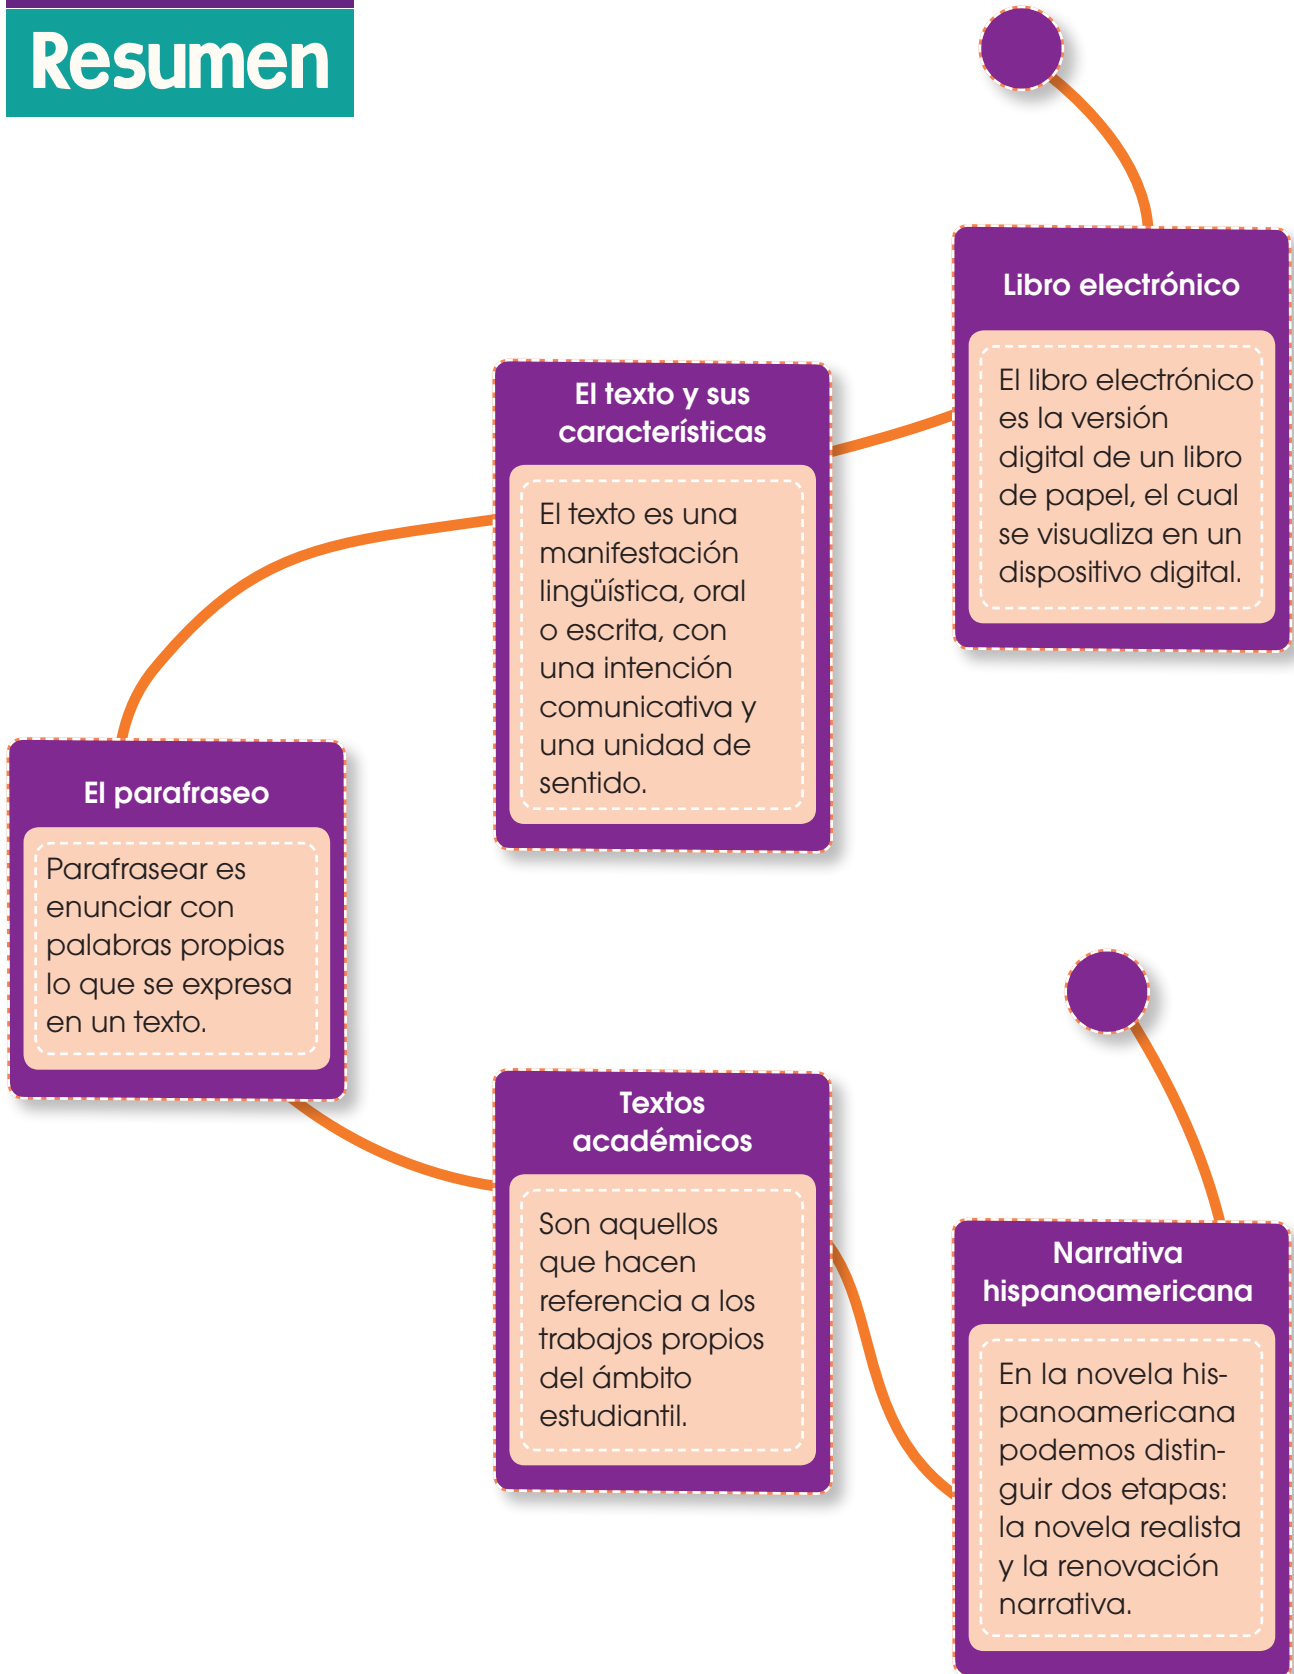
Resumen

Libro electrónico

El libro electrónico es la versión digital de un libro de papel, el cual se visualiza en un dispositivo digital.

El texto y sus características

El texto es una manifestación lingüística, oral o escrita, con una intención comunicativa y una unidad de sentido.

El parafraseo

Parafrasear es enunciar con palabras propias lo que se expresa en un texto.

Textos académicos

Son aquellos que hacen referencia a los trabajos propios del ámbito estudiantil.

Narrativa hispanoamericana

En la novela hispanoamericana podemos distinguir dos etapas: la novela realista y la renovación narrativa.